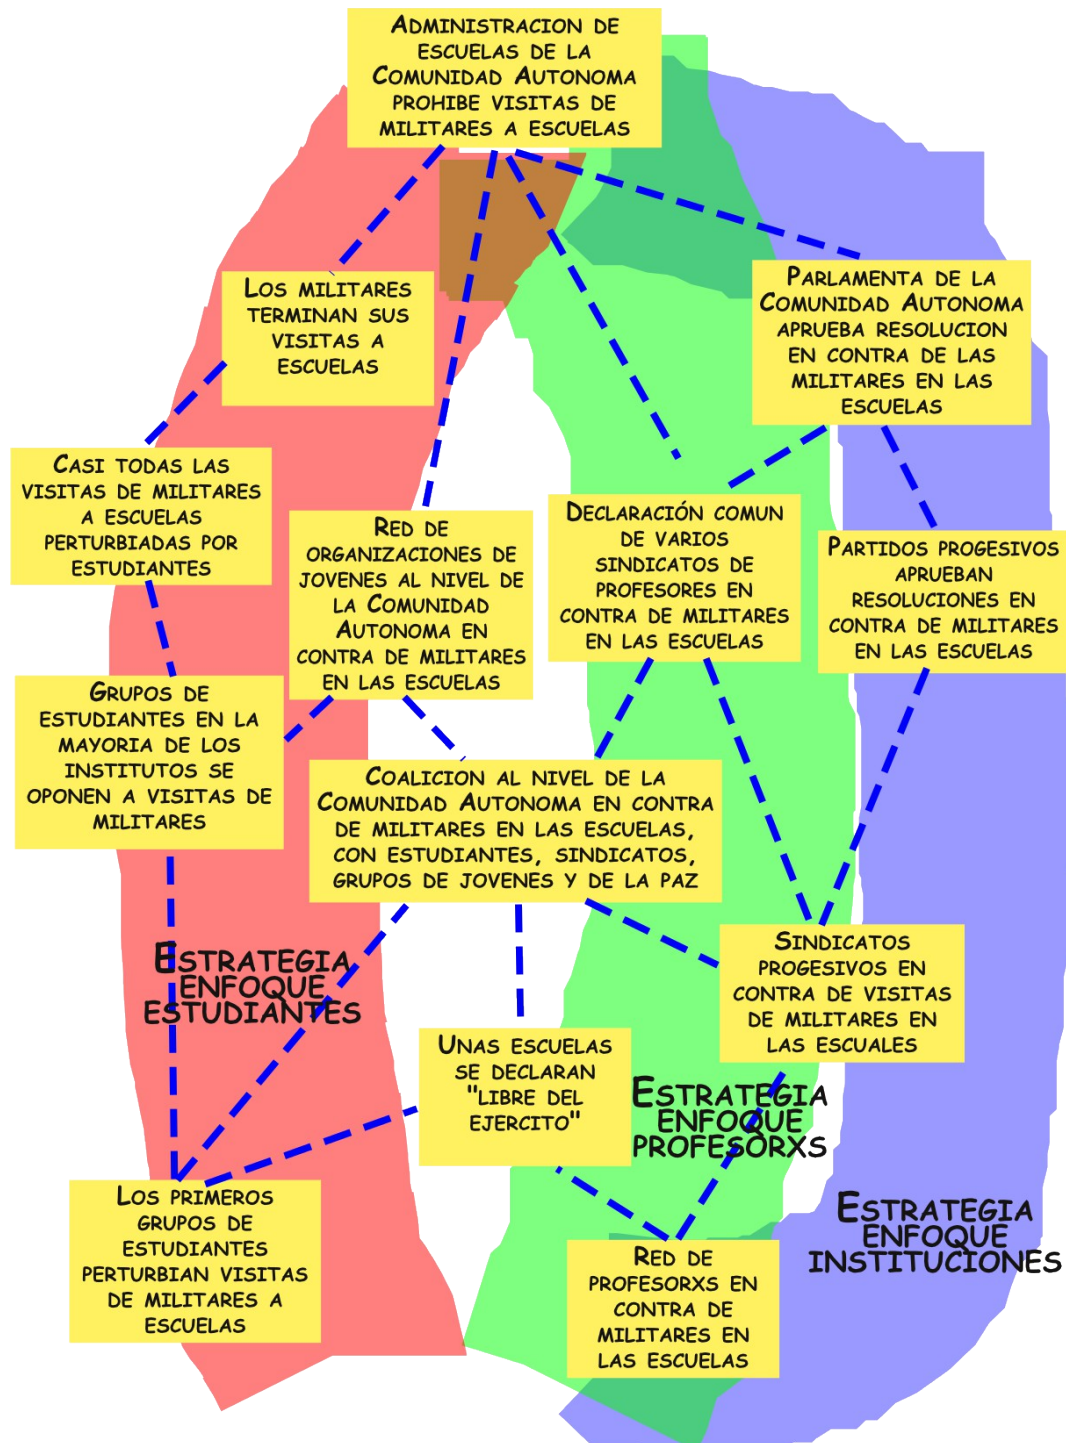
Administracion de escuelas de la Comunidad Autonoma prohibe visitas de militares a escuelas

Los militares terminan sus visitas a escuelas

Parlamenta de la Comunidad Autonoma aprueba resolucion en contra de las militares en las escuelas

Casi todas las visitas de militares a escuelas perturbiadas por estudiantes

Red de organizaciones de jovenes al nivel de la Comunidad Autonoma en contra de militares en las escuelas

Declaración comun de varios sindicatos de profesores en contra de militares en las escuelas

Partidos progesivos aprueban resoluciones en contra de militares en las escuelas

Grupos de estudiantes en la mayoria de los institutos se oponen a visitas de militares

Coalicion al nivel de la Comunidad Autonoma en contra de militares en las escuelas, con estudiantes, sindicatos, grupos de jovenes y de la paz

Estrategia enfoque estudiantes

Sindicatos progesivos en contra de visitas de militares en las escuales

Unas escuelas se declaran "libre del ejercito"

Estrategia enfoque profesorxs

Estrategia enfoque instituciones

Los primeros grupos de estudiantes perturbian visitas de militares a escuelas

Red de profesorxs en contra de militares en las escuelas